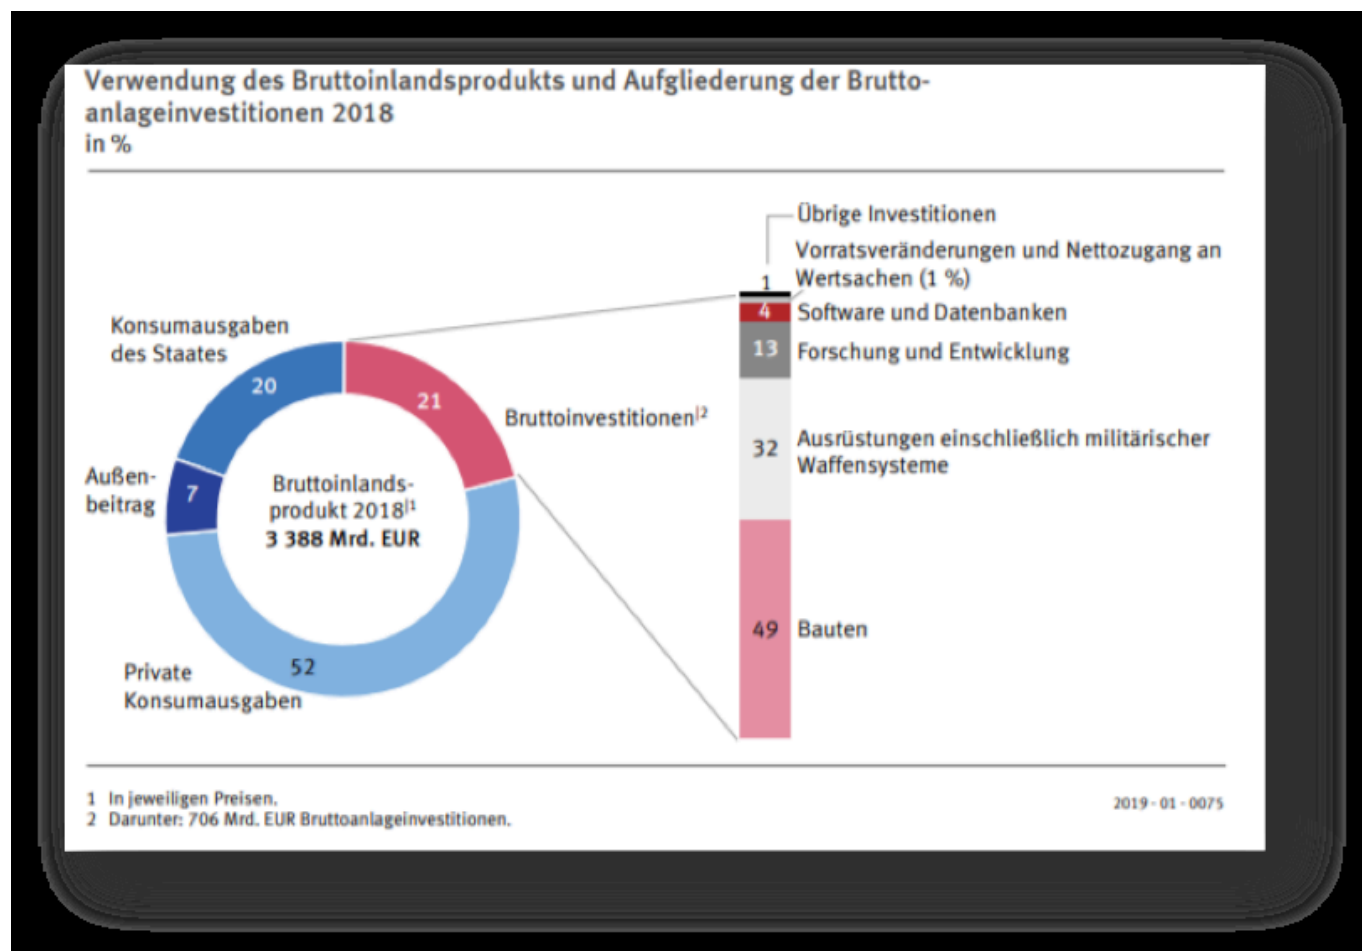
Verwendung des Bruttoinlandsprodukts und Aufgliederung der Bruttoanlageinvestitionen 2018
in %

Konsumausgaben des Staates
20
21
Bruttoinvestitionen|2
Außenbeitrag
7
Bruttoinlandsprodukt 2018|1
3 388 Mrd. EUR
Private Konsumausgaben
52

Übrige Investitionen
Vorratsveränderungen und Nettozugang an Wertsachen (1 %)
1
4 Software und Datenbanken
13 Forschung und Entwicklung
32 Ausrüstungen einschließlich militärischer Waffensysteme
49 Bauten

1 In jeweiligen Preisen.
2 Darunter: 706 Mrd. EUR Bruttoanlageinvestitionen.

2019 - 01 - 0075